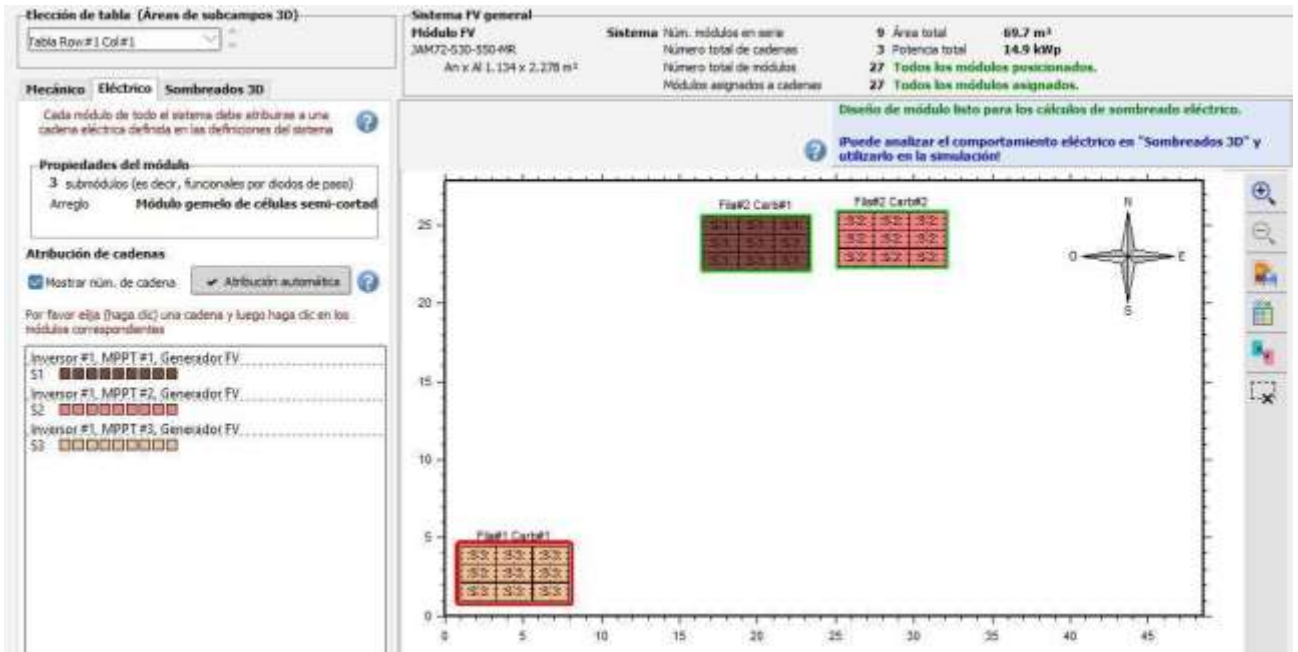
Elección de tabla (Áreas de subcampos 3D)
Tabla Row#1 Col#1

Mecánico Eléctrico Sombreados 3D

Cada módulo de todo el sistema debe atribuirse a una cadena eléctrica definida en las definiciones del sistema

Propiedades del módulo
3 submódulos (es decir, funcionales por diodos de paso)
Arreglo Módulo gemelo de células semi-cortad

Atribución de cadenas
Mostrar núm. de cadena
Atribución automática

Por favor elija (haga clic) una cadena y luego haga clic en los módulos correspondientes

Inversor #1, MPPT #1, Generador FV
S1
Inversor #1, MPPT #2, Generador FV
S2
Inversor #1, MPPT #3, Generador FV
S3

Sistema FV general
Módulo FV
JAM72-S30-550-MR
An x Al 1.134 x 2.278 m²

Sistema Núm. módulos en serie 9 Área total 69.7 m²
Número total de cadenas 3 Potencia total 14.9 kWp
Número total de módulos 27 Todos los módulos posicionados.
Módulos asignados a cadenas 27 Todos los módulos asignados.

Diseño de módulo listo para los cálculos de sombreado eléctrico.

¡Puede analizar el comportamiento eléctrico en "Sombreados 3D" y utilizarlo en la simulación!

Fila#2 Carb#1
S1 S1 S1
S1 S1 S1
S1 S1 S1

Fila#2 Carb#2
S2 S2 S2
S2 S2 S2
S2 S2 S2

N
O E
S

Fila#1 Carb#1
S3 S3 S3
S3 S3 S3
S3 S3 S3

25
20
15
10
5
0

0 5 10 15 20 25 30 35 40 45